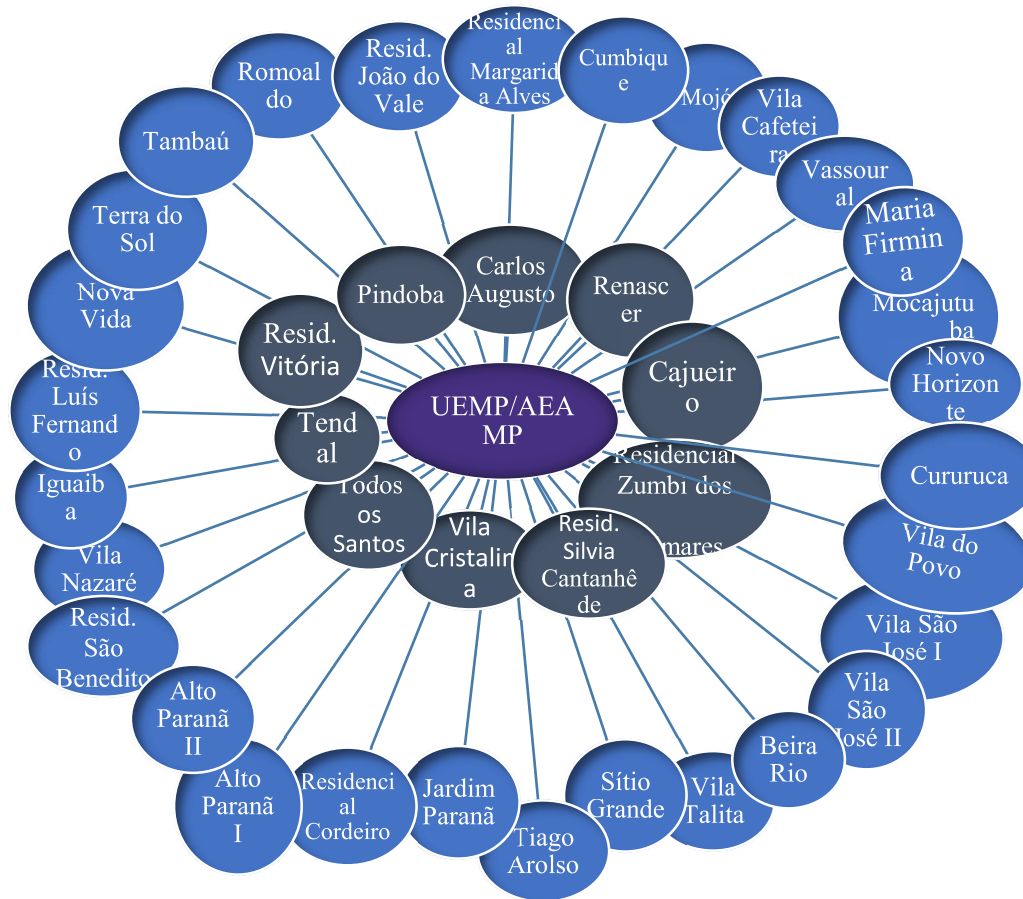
UEMP/AEAMP

Pindoba

Carlos Augusto

Renascer

Cajueiro

Residencial Zumbi dos Palmares

Resid. Silvia Cantanhêde

Vila Cristalina

Todos os Santos

Tendal

Resid. Vitória

Romoaldo

Resid. João do Vale

Residencial Margarida Alves

Cumbique

Mojó

Vila Cafeteira

Vassoural

Maria Firmina

Mocajutuba

Novo Horizonte

Cururuca

Vila do Povo

Vila São José I

Vila São José II

Beira Rio

Vila Talita

Sítio Grande

Tiago Arolso

Jardim Paranã

Residencial Cordeiro

Alto Paranã I

Alto Paranã II

Resid. São Benedito

Vila Nazaré

Iguaiba

Resid. Luís Fernando

Nova Vida

Terra do Sol

Tambaú